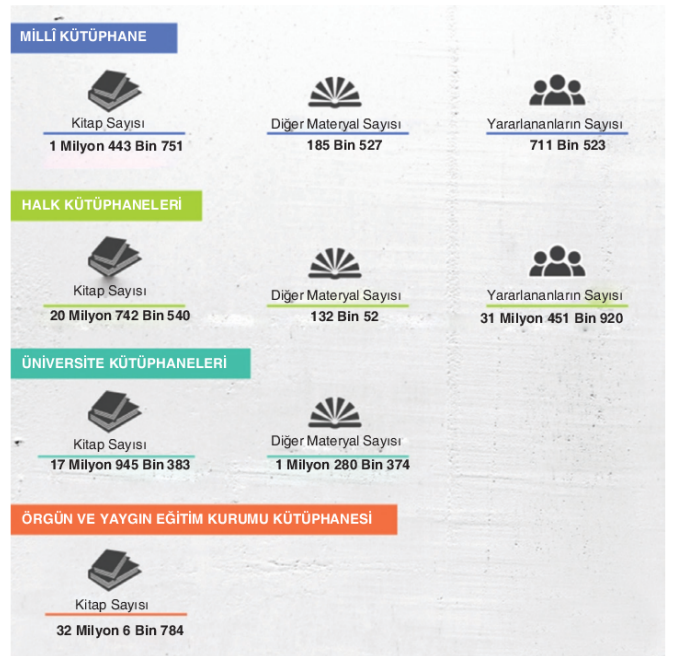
MİLLÎ KÜTÜPHANE

Kitap Sayısı
1 Milyon 443 Bin 751

Diğer Materyal Sayısı
185 Bin 527

Yararlananların Sayısı
711 Bin 523

HALK KÜTÜPHANELERİ

Kitap Sayısı
20 Milyon 742 Bin 540

Diğer Materyal Sayısı
132 Bin 52

Yararlananların Sayısı
31 Milyon 451 Bin 920

ÜNİVERSİTE KÜTÜPHANELERİ

Kitap Sayısı
17 Milyon 945 Bin 383

Diğer Materyal Sayısı
1 Milyon 280 Bin 374

ÖRGÜN VE YAYGIN EĞİTİM KURUMU KÜTÜPHANESİ

Kitap Sayısı
32 Milyon 6 Bin 784